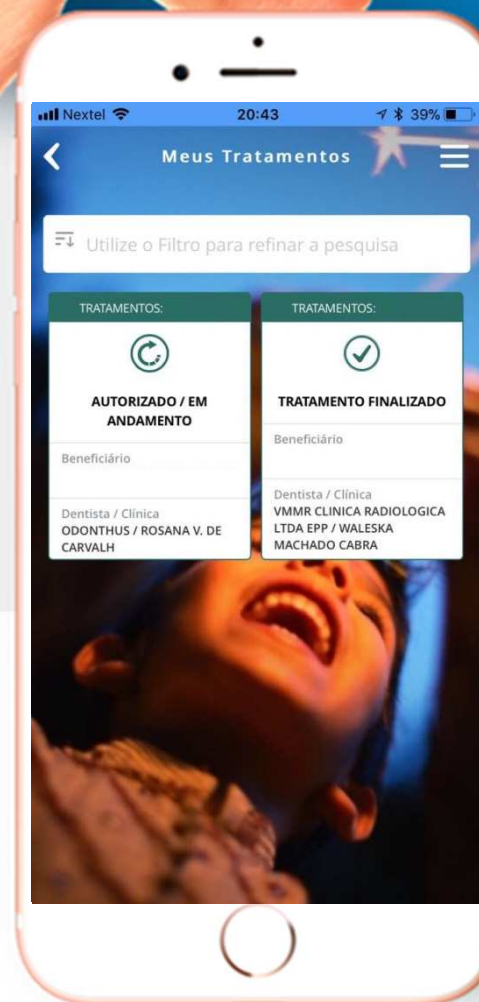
Nextel 20:43 39%

Meus Tratamentos

Utilize o Filtro para refinar a pesquisa

TRATAMENTOS:

AUTORIZADO / EM ANDAMENTO

Beneficiário

Dentista / Clínica
ODONTHUS / ROSANA V. DE CARVALH

TRATAMENTOS:

TRATAMENTO FINALIZADO

Beneficiário

Dentista / Clínica
VMMR CLINICA RADIOLOGICA LTDA EPP / WALESKA MACHADO CABRA